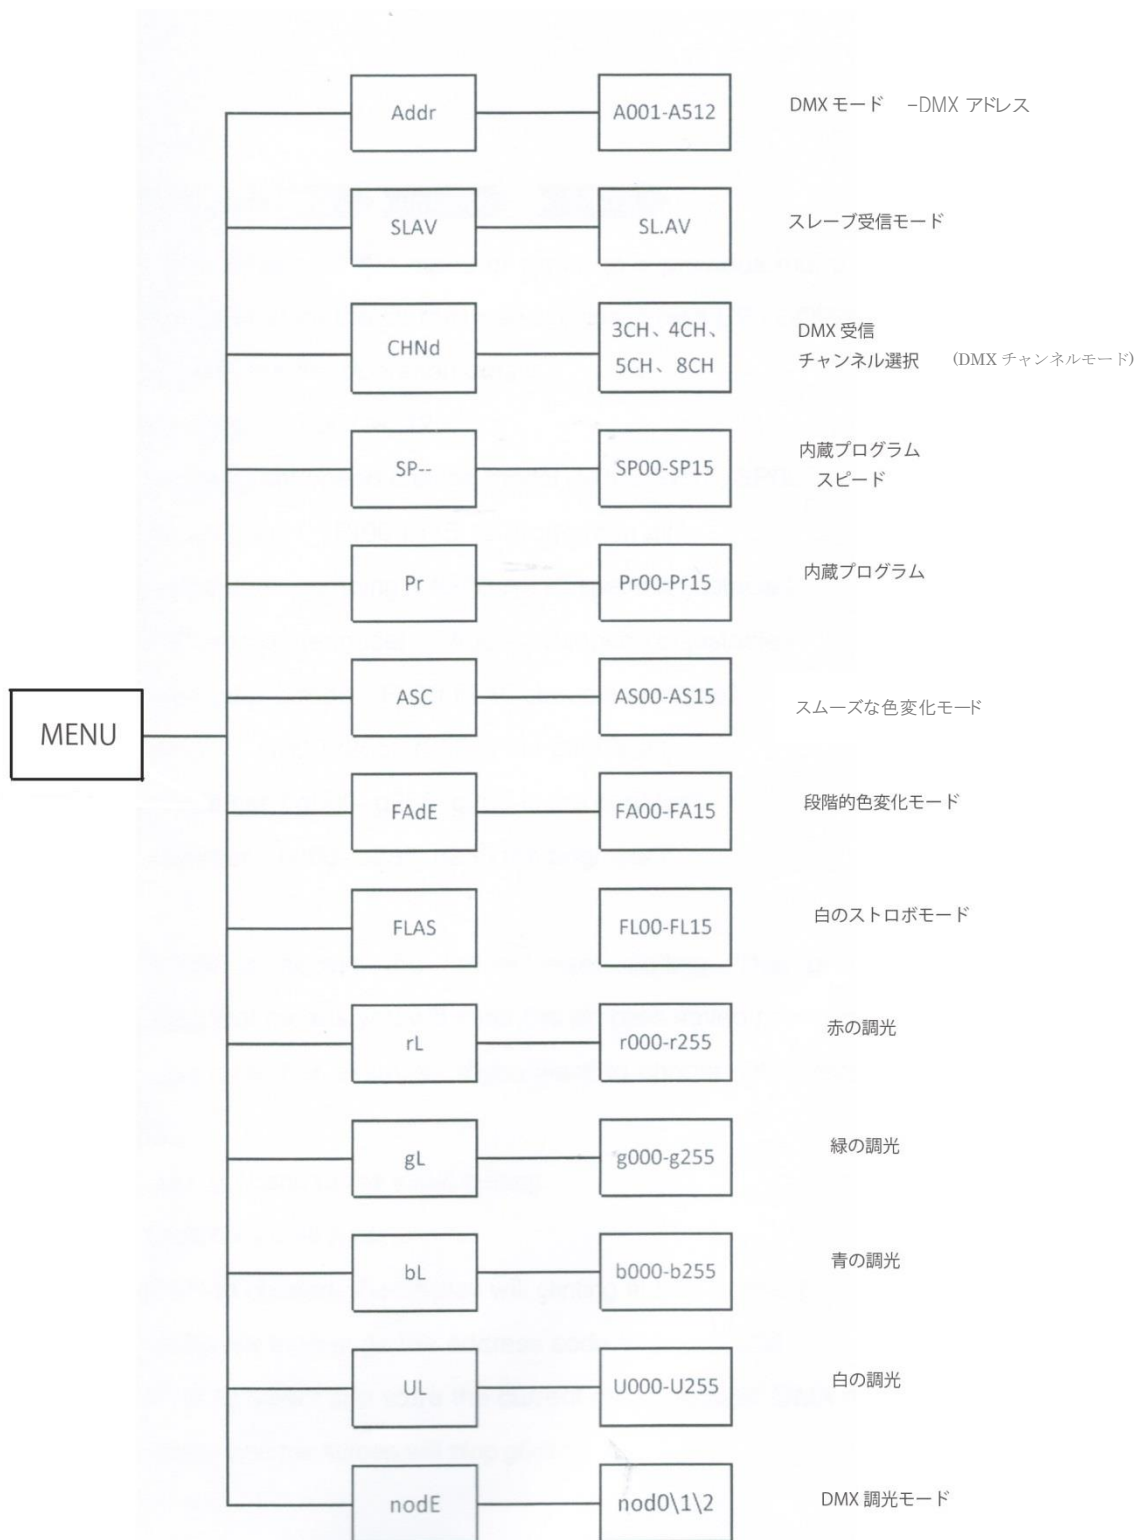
MENU

Addr

A001-A512

DMX モード　–DMX アドレス

SLAV

SL.AV

スレーブ受信モード

CHNd

3CH、4CH、5CH、8CH

DMX 受信 チャンネル選択　(DMX チャンネルモード)

SP--

SP00-SP15

内蔵プログラム スピード

Pr

Pr00-Pr15

内蔵プログラム

ASC

AS00-AS15

スムーズな色変化モード

FAdE

FA00-FA15

段階的色変化モード

FLAS

FL00-FL15

白のストロボモード

rL

r000-r255

赤の調光

gL

g000-g255

緑の調光

bL

b000-b255

青の調光

UL

U000-U255

白の調光

nodE

nod0\1\2

DMX 調光モード